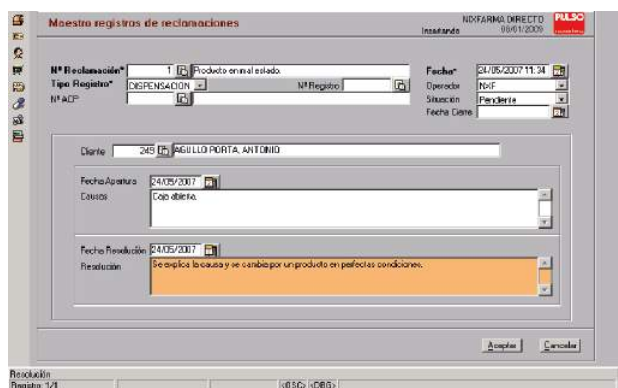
Maestro registros de reclamaciones

NIXFARMA DIRECTO
Insertando 08/01/2009

PULSO

Nº Reclamación* 1 Producto en mal estado.
Tipo Registro* DISPENSACION
Nº Registro
Nº ACP

Fecha* 24/05/2007 11:34
Operador NXF
Situación Pendiente
Fecha Cierre

Cliente 249 AGULLO PORTA, ANTONIO

Fecha Apertura 24/05/2007
Causas Caja abierta.

Fecha Resolución 24/05/2007
Resolución Se explica la causa y se cambia por un producto en perfectas condiciones.

Aceptar Cancelar

Resolución
Registro 1/1
<ESC> <DBG>